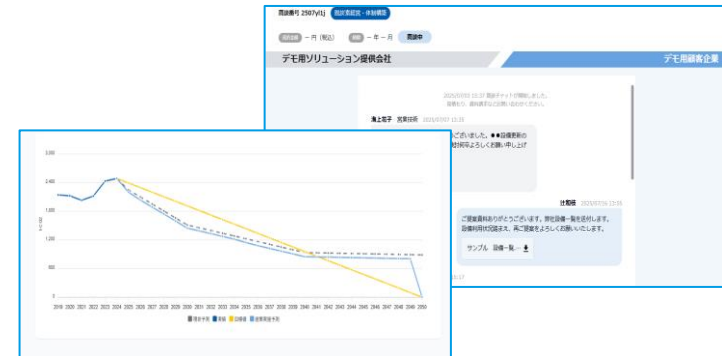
司談番号 2507yl1j 現状課題確認・体制構築

一 円（税込） 一 年 一 月 商談中

デモ用ソリューション提供会社

デモ用顧客企業

2025/07/03 15:37 商談チャットが開始しました。
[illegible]

海上花子 営業担当 2025/07/07 15:35

ございました。●●設備更新の
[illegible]よろしくお願い申し上げ

比取得 2025/07/09 13:35

ご提案資料ありがとうございます。弊社設備一覧を送付します。
設備利用状況踏まえ、再ご提案をよろしくお願いいたします。

サンプル 設備一覧...

3,00
2,400
1,800
1,200
600
0

2019 2020 2021 2022 2023 2024 2025 2026 2027 2028 2029 2030 2031 2032 2033 2034 2035 2036 2037 2038 2039 2040 2041 2042 2043 2044 2045 2046 2047 2048 2049 2050

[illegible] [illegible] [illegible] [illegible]